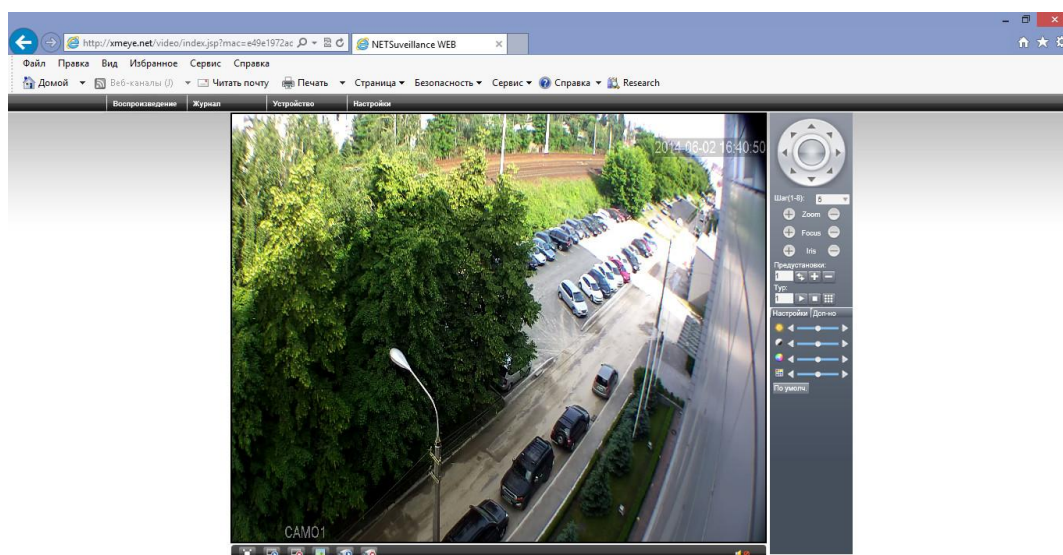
http://xmeye.net/video/index.jsp?mac=e49e1972ac
NETSuveillance WEB

Файл Правка Вид Избранное Сервис Справка

Домой Веб-каналы (J) Читать почту Печать Страница Безопасность Сервис Справка Research

Воспроизведение Журнал Устройство Настройки

2014-06-02 16:40:50

CAM01

Шаг(1-8): 5

Zoom

Focus

Iris

Предустановки
1

Тур:
1

Настройки Доп-но

По умолч.